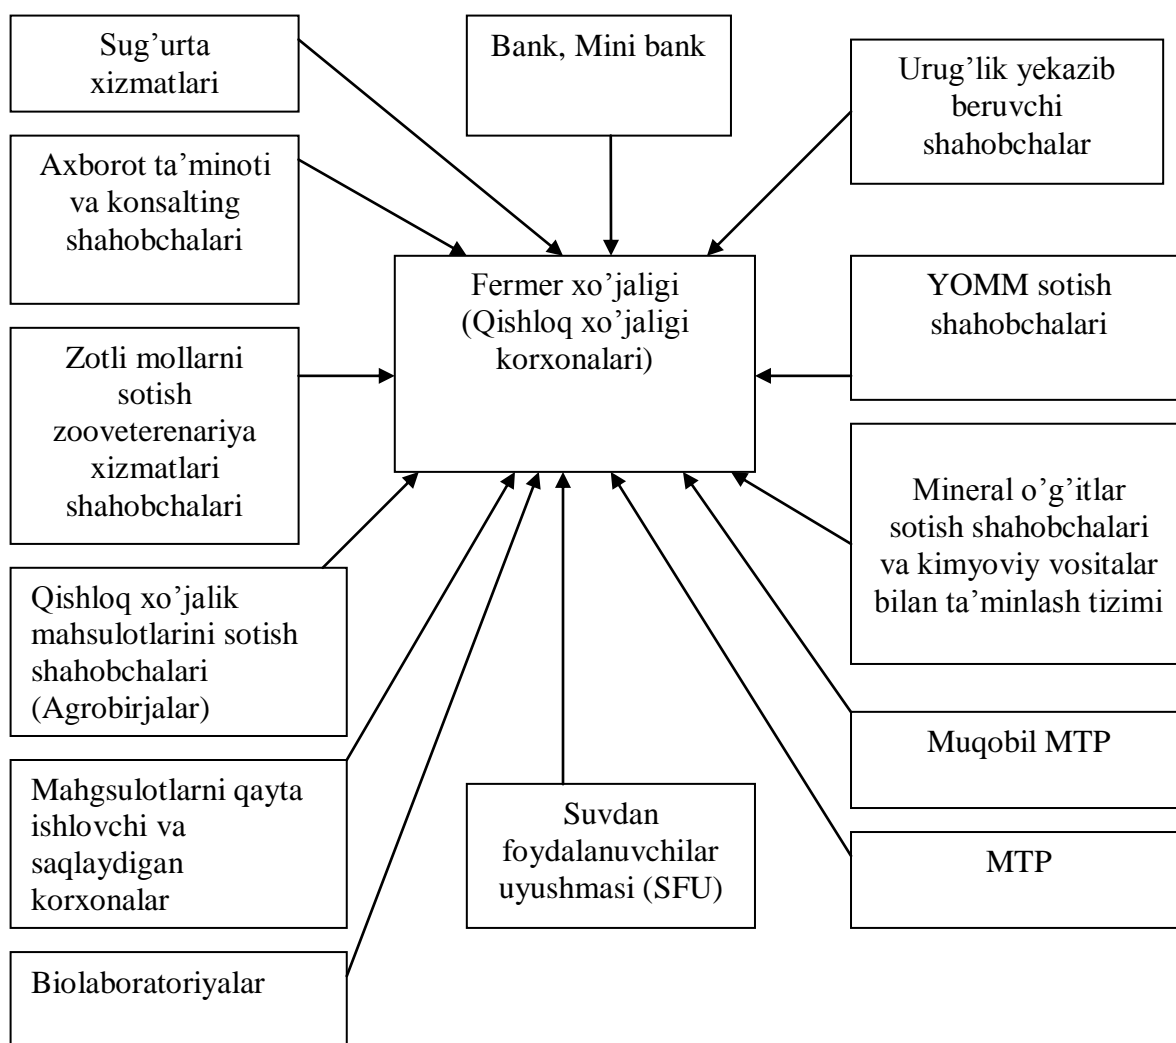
Sug'urta xizmatlari

Bank, Mini bank

Urug'lik yekazib beruvchi shahobchalar

Axborot ta'minoti va konsalting shahobchalari

Fermer xo'jaligi (Qishloq xo'jaligi korxonalari)

YOMM sotish shahobchalari

Zotli mollarni sotish zooveterenariya xizmatlari shahobchalari

Mineral o'g'itlar sotish shahobchalari va kimyoviy vositalar bilan ta'minlash tizimi

Qishloq xo'jalik mahsulotlarini sotish shahobchalari (Agrobirjalar)

Muqobil MTP

Mahgsulotlarni qayta ishlovchi va saqlaydigan korxonalar

Suvdan foydalanuvchilar uyushmasi (SFU)

MTP

Biolaboratoriyalar